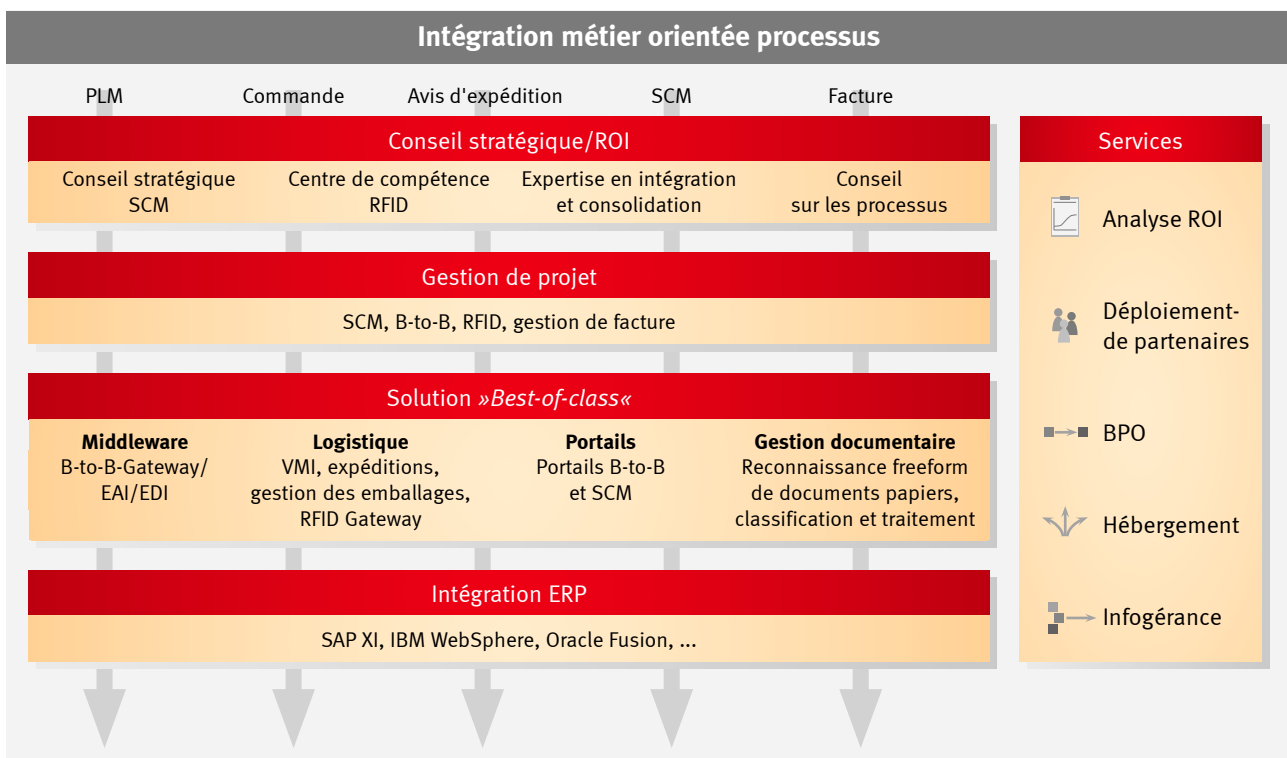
Intégration métier orientée processus

PLM

Commande

Avis d'expédition

SCM

Facture

Conseil stratégique/ROI

Conseil stratégique SCM

Centre de compétence RFID

Expertise en intégration et consolidation

Conseil sur les processus

Gestion de projet

SCM, B-to-B, RFID, gestion de facture

Solution »Best-of-class«

Middleware
B-to-B-Gateway/ EAI/EDI

Logistique
VMI, expéditions, gestion des emballages, RFID Gateway

Portails
Portails B-to-B et SCM

Gestion documentaire
Reconnaissance freeform de documents papiers, classification et traitement

Intégration ERP

SAP XI, IBM WebSphere, Oracle Fusion, ...

Services

Analyse ROI

Déploiement-de partenaires

BPO

Hébergement

Infogérance